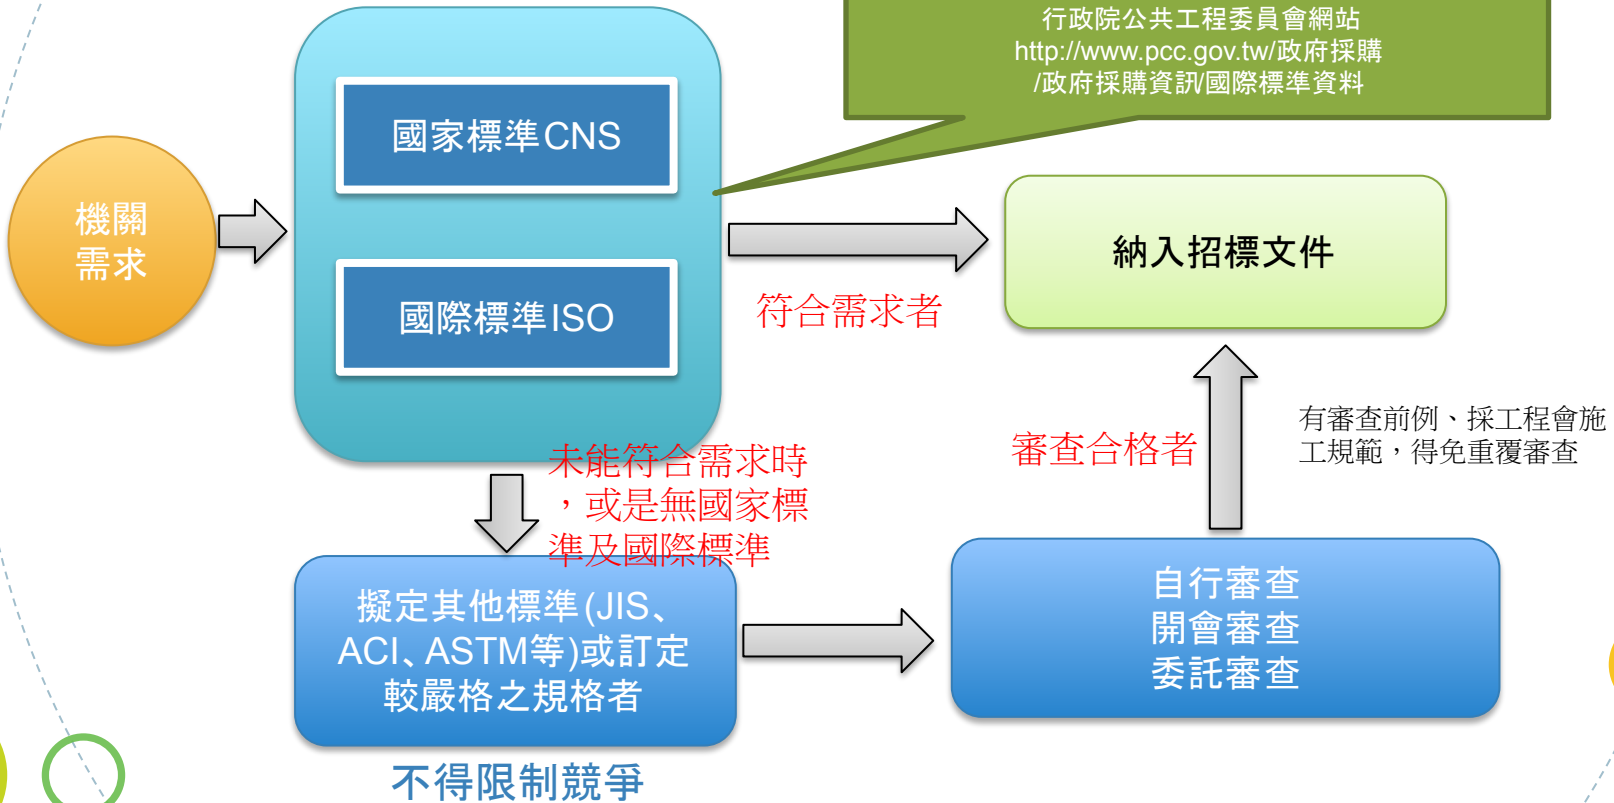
行政院公共工程委員會網站
http://www.pcc.gov.tw/政府採購/政府採購資訊/國際標準資料

機關
需求

國家標準CNS

國際標準ISO

符合需求者

納入招標文件

未能符合需求時，或是無國家標準及國際標準

審查合格者

有審查前例、採工程會施工規範，得免重覆審查

擬定其他標準(JIS、ACI、ASTM等)或訂定較嚴格之規格者

自行審查
開會審查
委託審查

不得限制競爭